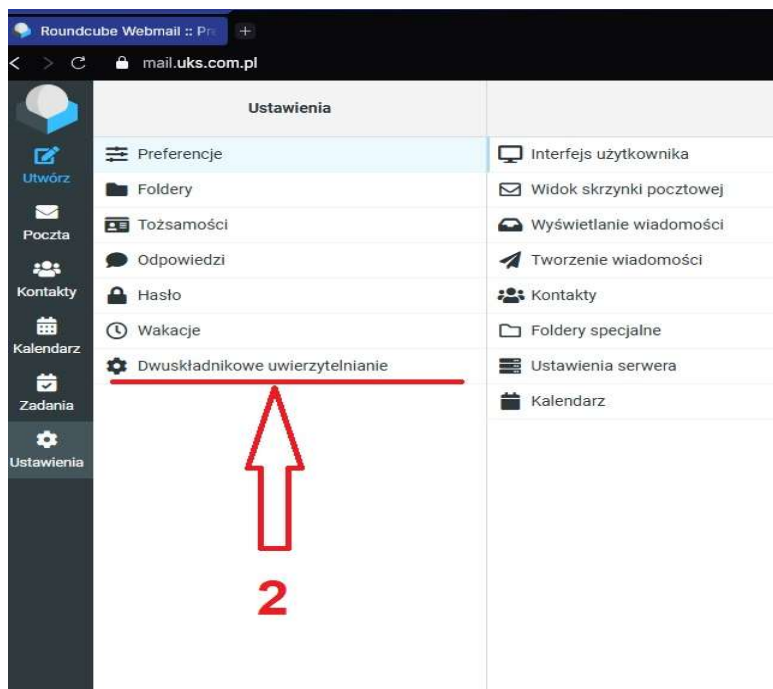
Roundcube Webmail :: Pr

mail.uks.com.pl

Utwórz
Poczta
Kontakty
Kalendarz
Zadania
Ustawienia

Ustawienia

Preferencje
Foldery
Tożsamości
Odpowiedzi
Hasło
Wakacje
Dwuskładnikowe uwierzytelnianie

Interfejs użytkownika
Widok skrzynki pocztowej
Wyświetlanie wiadomości
Tworzenie wiadomości
Kontakty
Foldery specjalne
Ustawienia serwera
Kalendarz

2